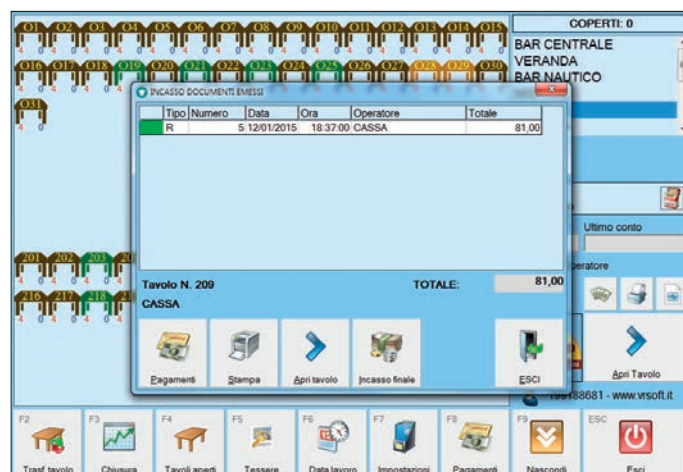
O1 O2 O3 O4 O5 O6 O7 O8 O9 O10 O11 O12 O13 O14 O15
O16 O17 O18 O19 O20 O21 O22 O23 O24 O25 O26 O27 O28 O29 O30
O31

201 202 203
216 217 218

COPERTI: 0
BAR CENTRALE
VERANDA
BAR NAUTICO

INCASSO DOCUMENTI EMESSI

| Tipo | Numero | Data | Ora | Operatore | Totale |
|---|---|---|---|---|---|
| R | 5 | 12/01/2015 | 18:37:00 | CASSA | 81,00 |

Tavolo N. 209
CASSA
TOTALE: 81,00

Pagamenti
Stampa
Apri tavolo
Incasso finale
ESCI

Ultimo conto
peratore
Apri Tavolo
199188681 - www.vrsoft.it

F2 Trasf tavolo
F3 Chiusura
F4 Tavoli aperti
F5 Tessere
F6 Data lavoro
F7 Impostazioni
F8 Pagamenti
F9 Nascondi
ESC Esci